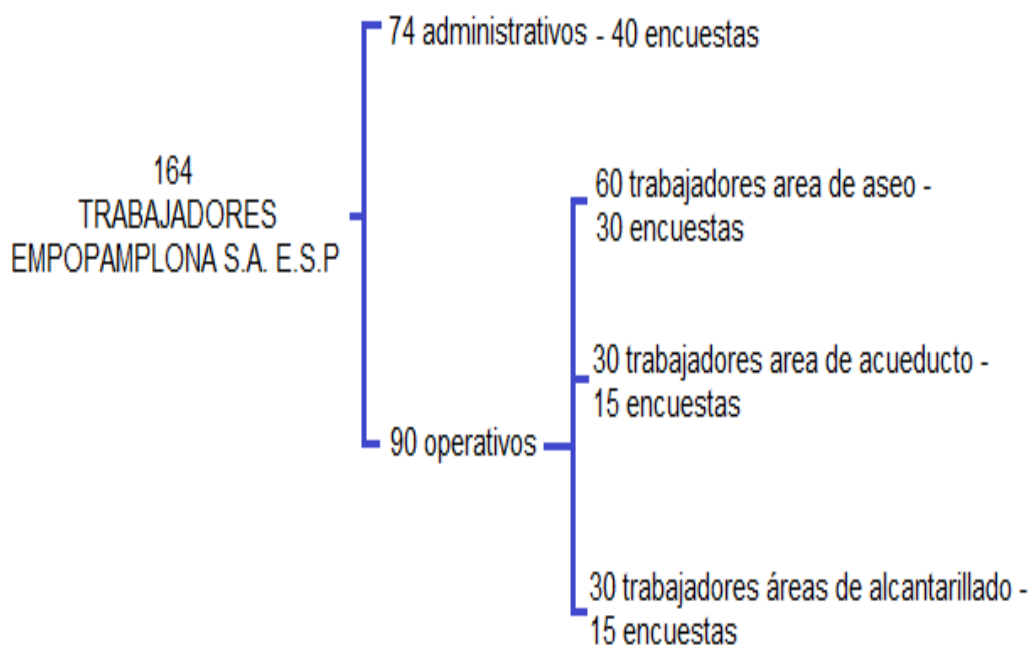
164
TRABAJADORES
EMPOPAMPLONA S.A. E.S.P

74 administrativos - 40 encuestas

90 operativos

60 trabajadores area de aseo - 30 encuestas

30 trabajadores area de acueducto - 15 encuestas

30 trabajadores áreas de alcantarillado - 15 encuestas